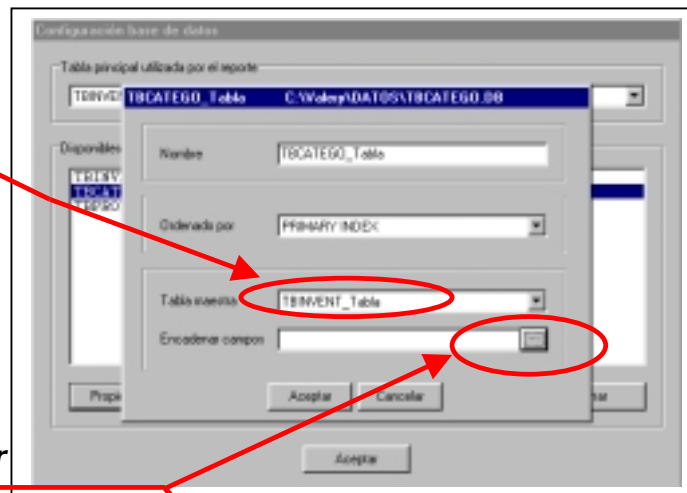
Configuración base de datos

Tabla principal utilizada por el reporte

TBINVEN

TBCATEGO_Tabla C:\Valery\DATOS\TBCATEGO.DB

Disponibles

TBINV
TBCAT
TBPRO

Nombre
TBCATEGO_Tabla

Ordenada por
PRIMARY INDEX

Tabla maestra
TBINVENT_Table

Encadenar campos

Aceptar
Cancelar

Propi

Aceptar

r